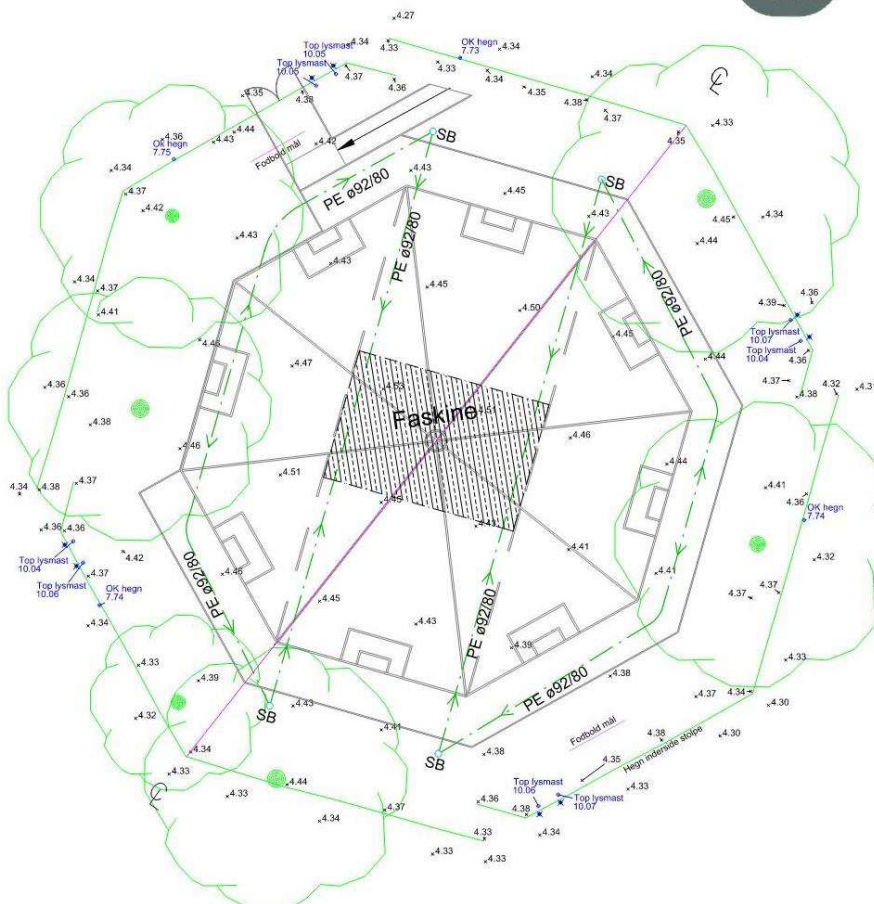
4.27
Top lysmast 10.05
4.34
4.33
OK hegn 7.73
4.34
Top lysmast 10.05
4.37
4.33
4.36
4.34
4.35
4.34
4.35
4.38
4.38
4.37
4.36
4.44
4.43
OK hegn 7.75
4.42
Fodbold mål
SB
4.35
4.33
4.34
4.43
SB
4.37
PE ø92/80
4.45
4.42
4.43
4.45
4.34
4.43
PE ø92/80
4.44
4.43
4.34
4.37
4.45
PE ø92/80
4.50
4.39
4.36
4.41
4.45
Top lysmast 10.07
4.48
4.44
Top lysmast 10.04
4.36
4.47
4.37
4.36
4.32
4.3
4.36
4.53
4.38
4.38
Faskine
4.51
4.46
4.46
4.44
4.34
4.38
4.37
4.51
4.41
4.36
4.36
4.49
OK hegn 7.74
4.41
4.36
Top lysmast 10.04
4.42
4.32
Top lysmast 10.06
4.37
4.45
4.41
OK hegn 7.74
PE ø92/80
4.37
4.37
4.34
4.45
4.43
PE ø92/80
4.39
4.33
4.33
4.38
PE ø92/80
4.39
4.37
4.34
4.30
SB
4.43
4.32
4.41
Fodbold mål
4.38
4.30
4.34
4.38
SB
4.35
Hegn inderside stolpe
4.33
4.44
Top lysmast 10.06
4.33
4.36
4.38
Top lysmast 10.07
4.33
4.37
4.34
4.34
4.33
4.33
4.33